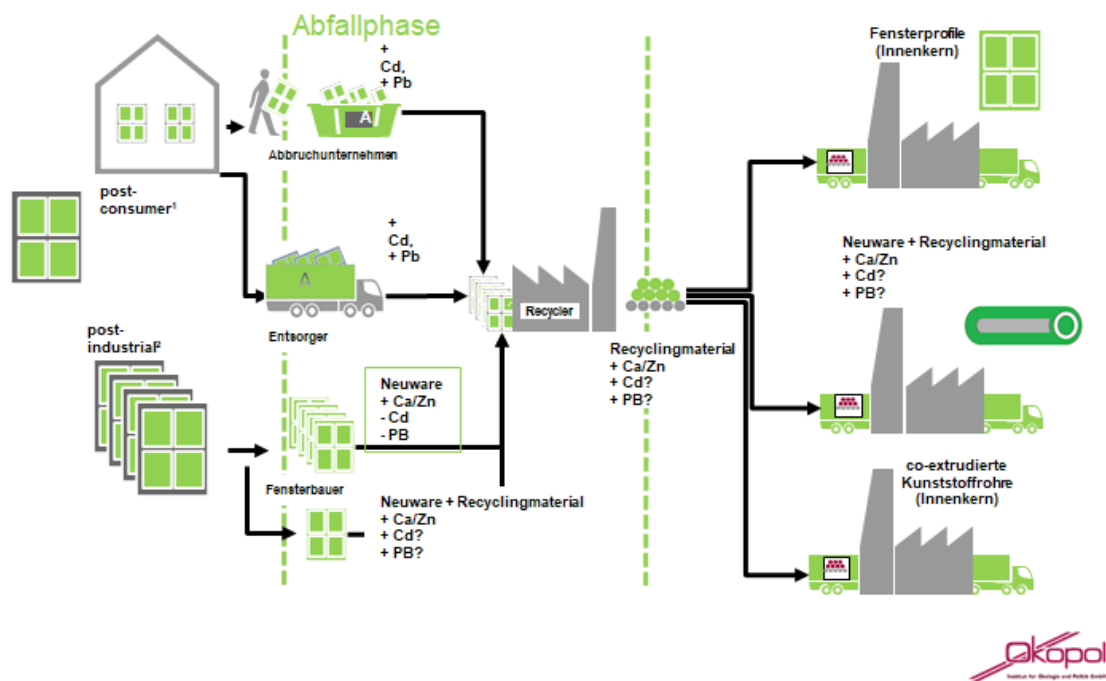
Abfallphase

+
Cd,
+ Pb

A

Abbruchunternehmen

post-
consumer¹

+
Cd,
+ Pb

A

Entsorger

Recycler

post-
industrial²

Neuware
+ Ca/Zn
- Cd
- PB

Fensterbauer

Neuware + Recyclingmaterial
+ Ca/Zn
+ Cd?
+ PB?

Recyclingmaterial
+ Ca/Zn
+ Cd?
+ PB?

Fensterprofile
(Innenkern)

Neuware + Recyclingmaterial
+ Ca/Zn
+ Cd?
+ PB?

co-extrudierte
Kunststoffrohre
(Innenkern)

Ökopol
Institut für Ökologie und Politik GmbH